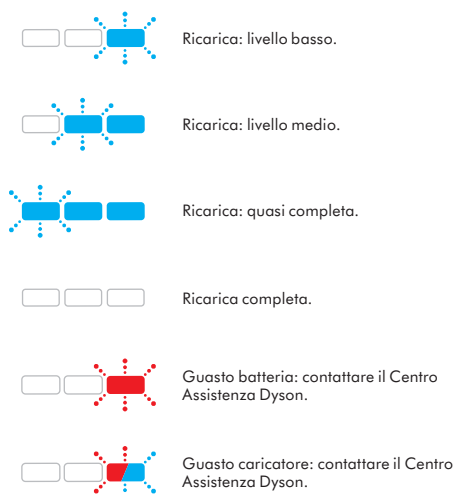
Ricarica: livello basso.

Ricarica: livello medio.

Ricarica: quasi completa.

Ricarica completa.

Guasto batteria: contattare il Centro Assistenza Dyson.

Guasto caricatore: contattare il Centro Assistenza Dyson.